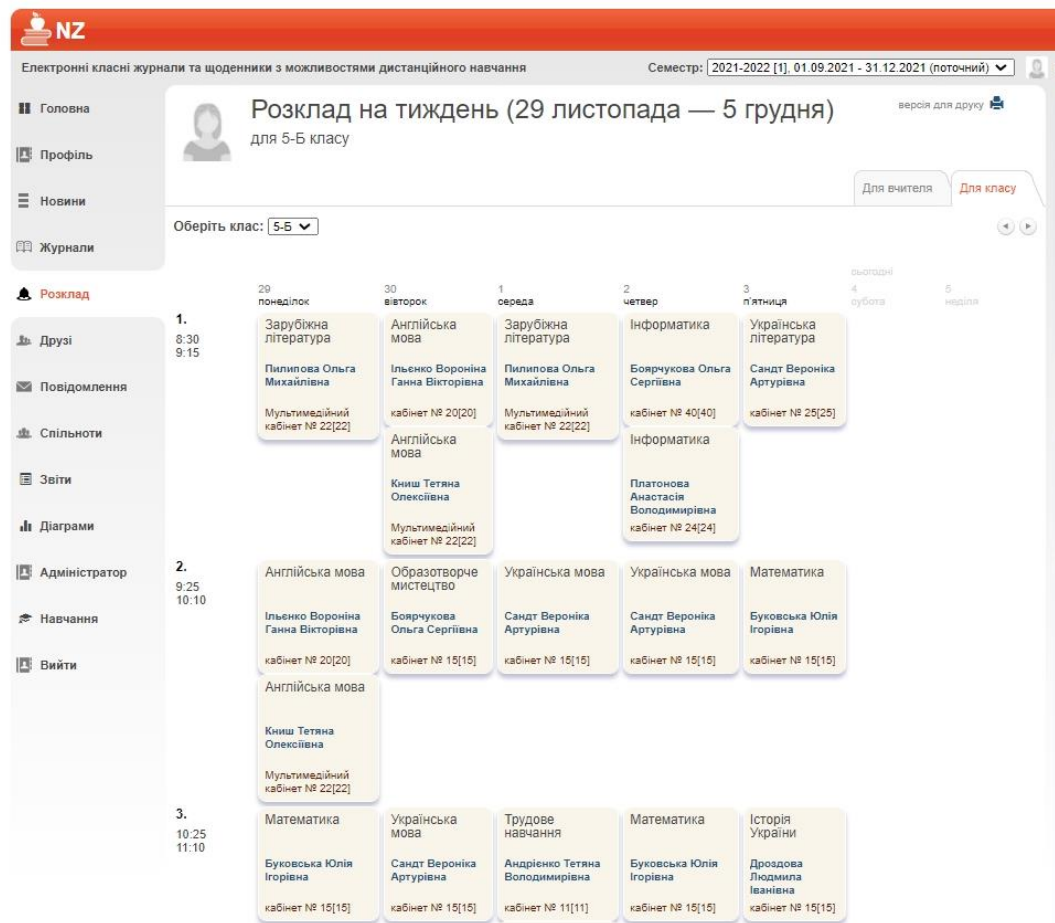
NZ

Електронні класні журнали та щоденники з можливостями дистанційного навчання

Семестр: 2021-2022 [1], 01.09.2021 - 31.12.2021 (поточний)

Головна
Профіль
Новини
Журнали
Розклад
Друзі
Повідомлення
Спільноти
Звіти
Діаграми
Адміністратор
Навчання
Вийти

Розклад на тиждень (29 листопада — 5 грудня)
для 5-Б класу

версія для друку

Для вчителя
Для класу

Оберіть клас: 5-Б

| | 29 понеділок | 30 вівторок | 1 середа | 2 четвер | 3 п'ятниця | сьогодні 4 субота | 5 неділя |
|---|---|---|---|---|---|---|---|
| 1. 8:30 9:15 | Зарубіжна література Пилипова Ольга Михайлівна Мультимедійний кабінет № 22[22] | Англійська мова Ільєнко Вороніна Ганна Вікторівна кабінет № 20[20]; Англійська мова Книш Тетяна Олексіївна Мультимедійний кабінет № 22[22] | Зарубіжна література Пилипова Ольга Михайлівна Мультимедійний кабінет № 22[22] | Інформатика Боярчукова Ольга Сергіївна кабінет № 40[40]; Інформатика Платонова Анастасія Володимирівна кабінет № 24[24] | Українська література Сандт Вероніка Артурівна кабінет № 25[25] | | |
| 2. 9:25 10:10 | Англійська мова Ільєнко Вороніна Ганна Вікторівна кабінет № 20[20]; Англійська мова Книш Тетяна Олексіївна Мультимедійний кабінет № 22[22] | Образотворче мистецтво Боярчукова Ольга Сергіївна кабінет № 15[15] | Українська мова Сандт Вероніка Артурівна кабінет № 15[15] | Українська мова Сандт Вероніка Артурівна кабінет № 15[15] | Математика Буковська Юлія Ігорівна кабінет № 15[15] | | |
| 3. 10:25 11:10 | Математика Буковська Юлія Ігорівна кабінет № 15[15] | Українська мова Сандт Вероніка Артурівна кабінет № 15[15] | Трудове навчання Андрієнко Тетяна Володимирівна кабінет № 11[11] | Математика Буковська Юлія Ігорівна кабінет № 15[15] | Історія України Дроздова Людмила Іванівна кабінет № 15[15] | | |